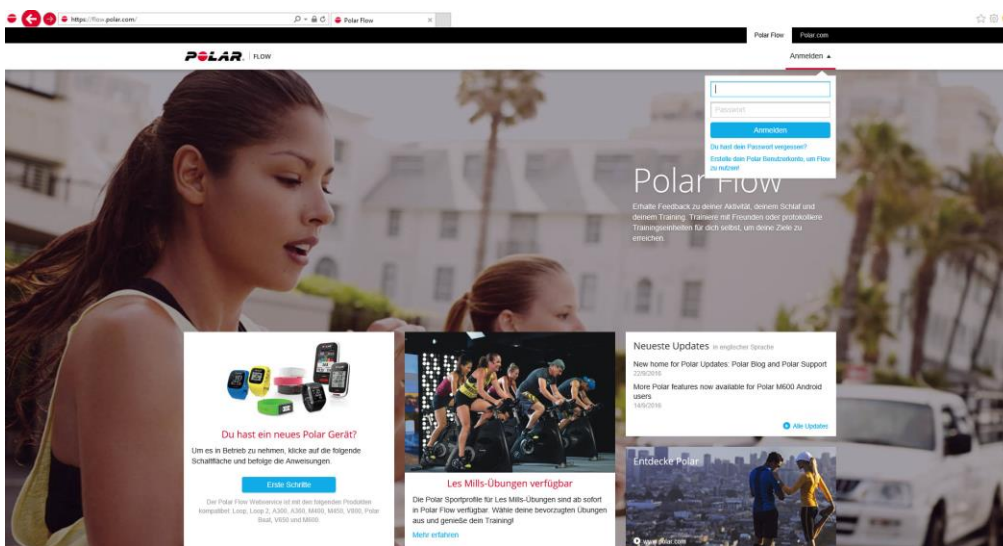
https://flow.polar.com/
Polar Flow

Polar Flow Polar.com

POLAR. FLOW

Anmelden ▲

Passwort

Anmelden

Du hast dein Passwort vergessen?

Erstelle dein Polar Benutzerkonto, um Flow zu nutzen!

Polar Flow

Erhalte Feedback zu deiner Aktivität, deinem Schlaf und deinem Training. Trainiere mit Freunden oder protokolliere Trainingseinheiten für dich selbst, um deine Ziele zu erreichen.

Du hast ein neues Polar Gerät?

Um es in Betrieb zu nehmen, klicke auf die folgende Schaltfläche und befolge die Anweisungen.

Erste Schritte

Der Polar Flow Webservice ist mit den folgenden Produkten kompatibel: Loop, Loop 2, A300, A360, M400, M450, V800, Polar Beat, V650 und M600.

Les Mills-Übungen verfügbar

Die Polar Sportprofile für Les Mills-Übungen sind ab sofort in Polar Flow verfügbar. Wähle deine bevorzugten Übungen aus und genieße dein Training!

Mehr erfahren

Neueste Updates in englischer Sprache

New home for Polar Updates: Polar Blog and Polar Support
22/6/2016

More Polar features now available for Polar M600 Android users
14/6/2016

Alle Updates

Entdecke Polar

www.polar.com